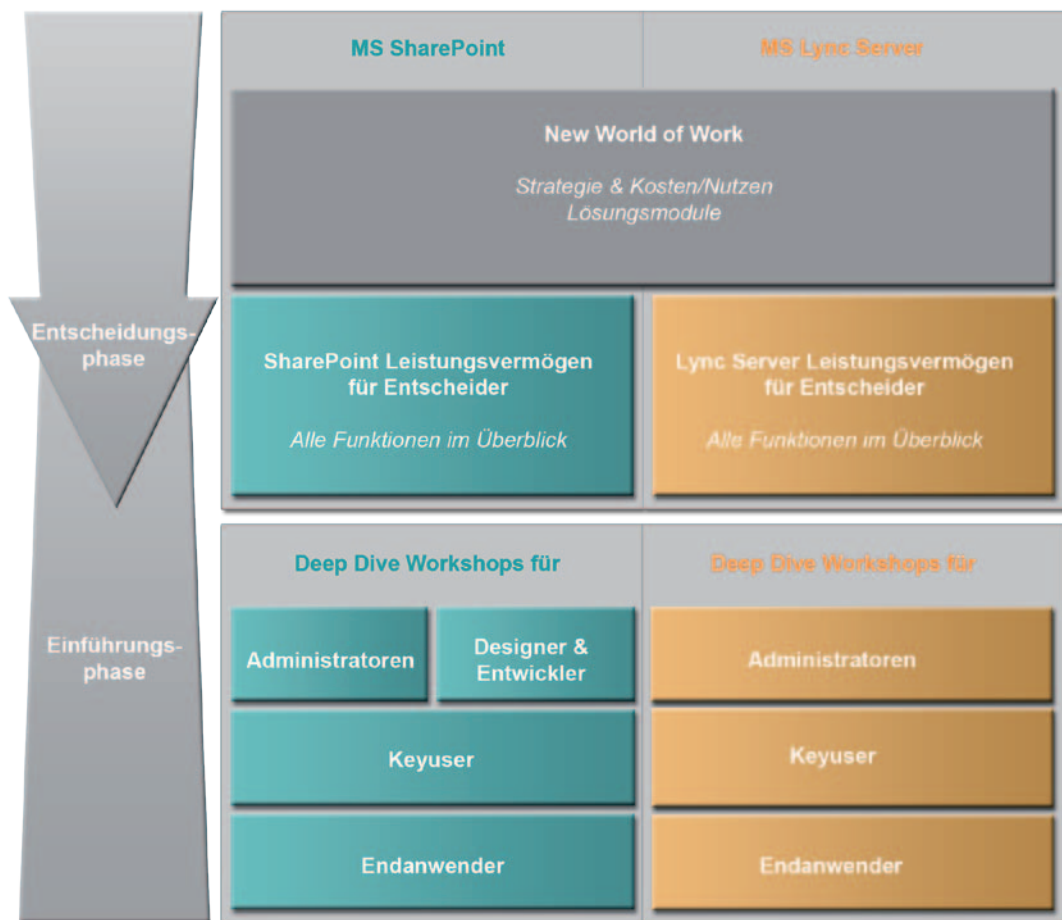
Entscheidungsphase

Einführungsphase

MS SharePoint

MS Lync Server

New World of Work

Strategie & Kosten/Nutzen
Lösungsmodule

SharePoint Leistungsvermögen für Entscheider

Alle Funktionen im Überblick

Lync Server Leistungsvermögen für Entscheider

Alle Funktionen im Überblick

Deep Dive Workshops für

Deep Dive Workshops für

Administratoren

Designer & Entwickler

Keyuser

Endanwender

Administratoren

Keyuser

Endanwender